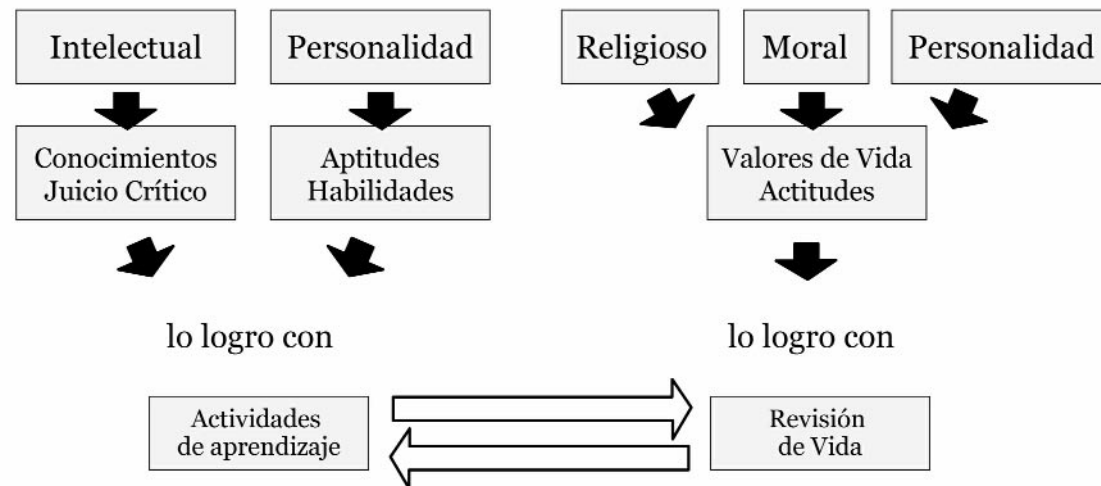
Intelectual

Personalidad

Conocimientos
Juicio Crítico

Aptitudes
Habilidades

lo logro con

Religioso

Moral

Personalidad

Valores de Vida
Actitudes

lo logro con

Actividades
de aprendizaje

Revisión
de Vida